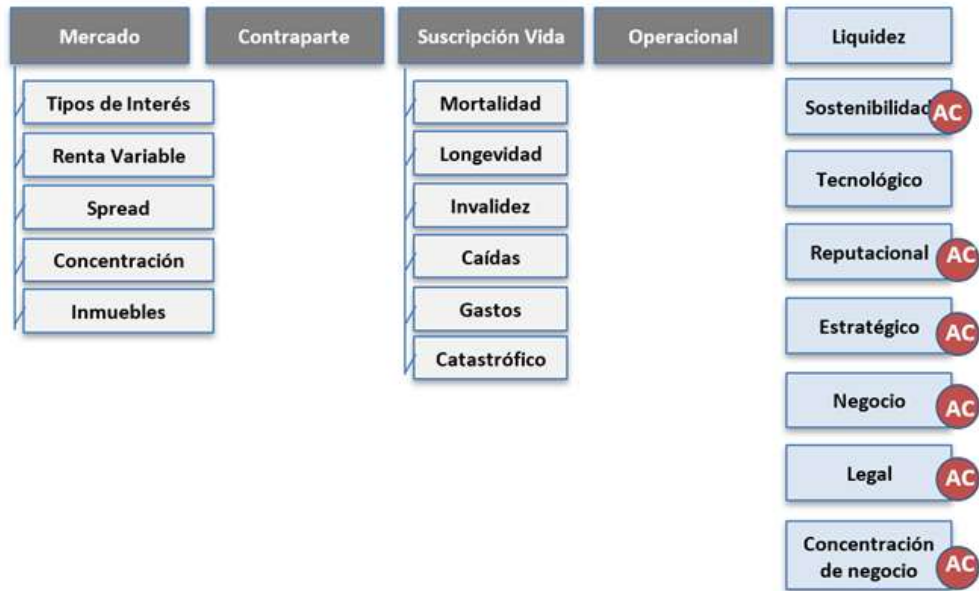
Mercado
Tipos de Interés
Renta Variable
Spread
Concentración
Inmuebles

Contraparte

Suscripción Vida
Mortalidad
Longevidad
Invalidez
Caídas
Gastos
Catastrófico

Operacional

Liquidez
Sostenibilidad AC
Tecnológico
Reputacional AC
Estratégico AC
Negocio AC
Legal AC
Concentración de negocio AC